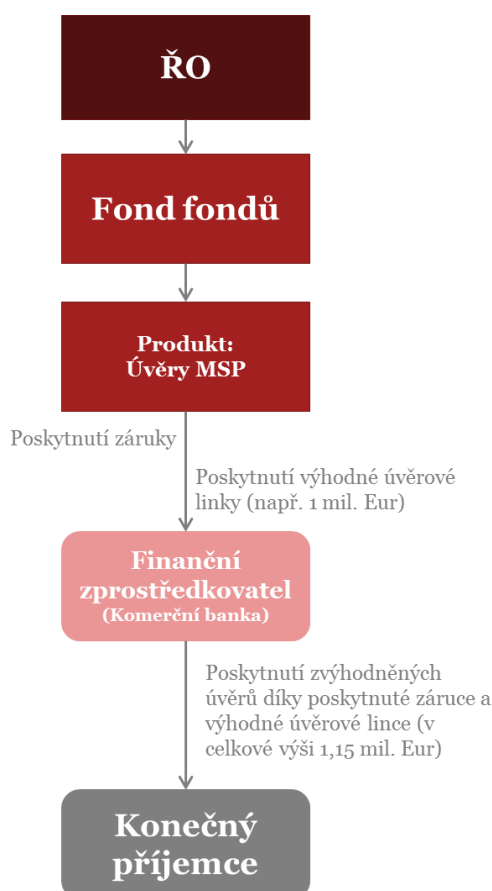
ŘO

Fond fondů

Produkt:
Úvěry MSP

Poskytnutí záruky

Poskytnutí výhodné úvěrové linky (např. 1 mil. Eur)

Finanční zprostředkovatel
(Komerční banka)

Poskytnutí zvýhodněných úvěrů díky poskytnuté záruce a výhodné úvěrové lince (v celkové výši 1,15 mil. Eur)

Konečný příjemce